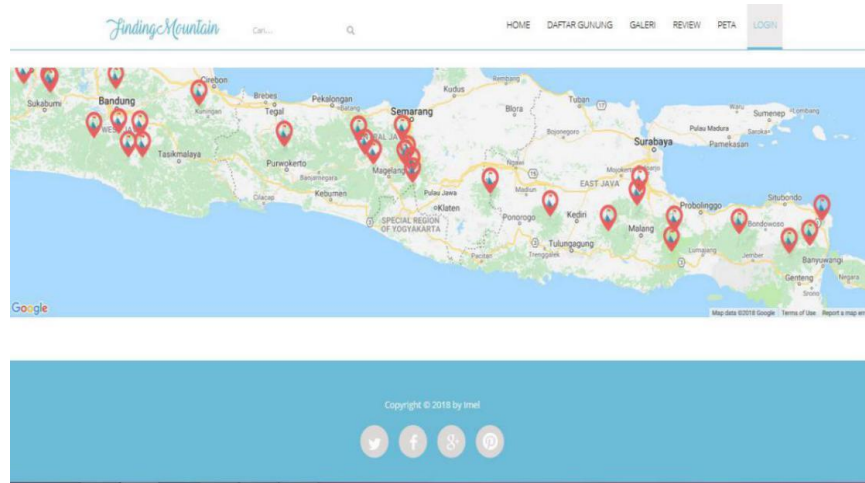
FindingMountain

Cari...

HOME DAFTAR GUNUNG GALERI REVIEW PETA LOGIN

Sukabumi Bandung Cirebon Brebes Pekalongan Tegal Semarang Kudus Rembang Tuban Blora Bojonegoro Kuningan Tasikmalaya Purwokerto Banjarnegara Kebumen Cilacap Magelang Pulau Jawa Klaten SPECIAL REGION OF YOGYAKARTA Ngawi Madiun Ponorogo Kediri Tulungagung Pacitan Trenggalek Surabaya Pulau Madura Sumenep Sapeken Pamekasan EAST JAVA Mojokerto Malang Probolinggo Situbondo Bondowoso Lumajang Jember Banyuwangi Genteng Negara

Google

Map data ©2018 Google Terms of Use Report a map error

Copyright © 2018 by Imel